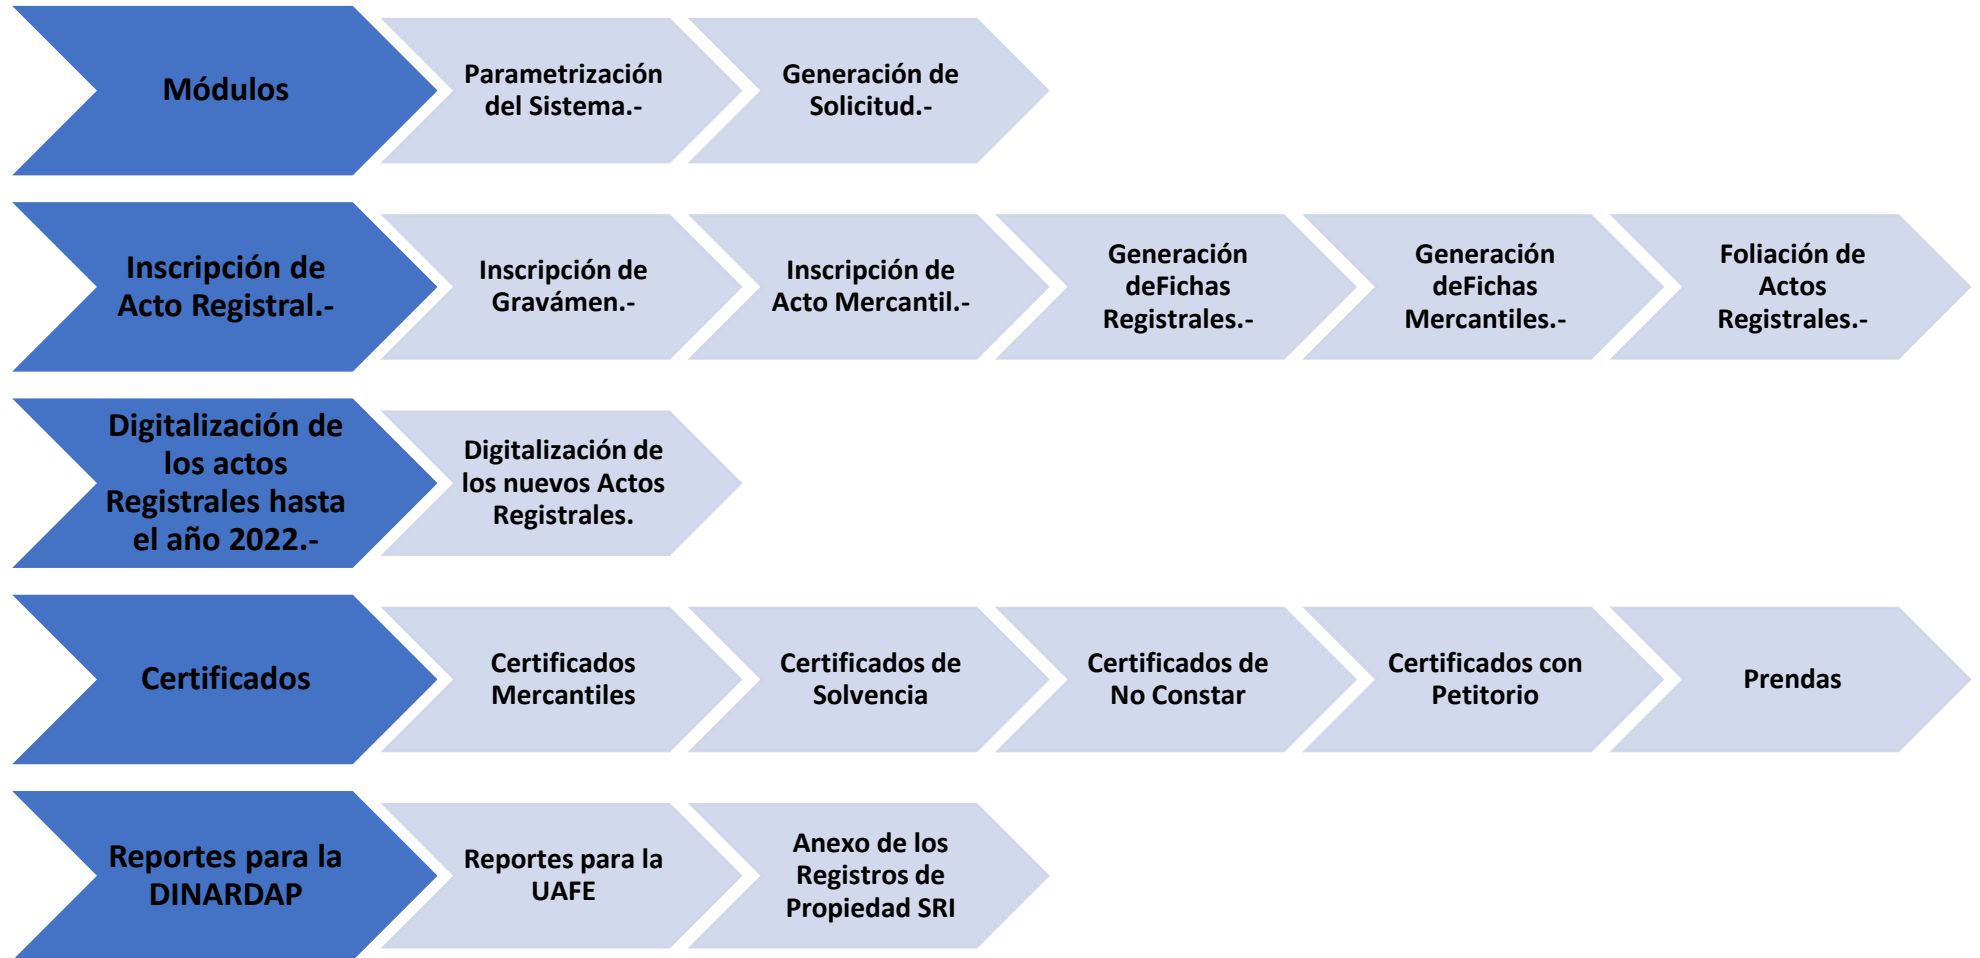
Módulos

Parametrización del Sistema.-

Generación de Solicitud.-

Inscripción de Acto Registral.-

Inscripción de Gravámen.-

Inscripción de Acto Mercantil.-

Generación deFichas Registrales.-

Generación deFichas Mercantiles.-

Foliación de Actos Registrales.-

Digitalización de los actos Registrales hasta el año 2022.-

Digitalización de los nuevos Actos Registrales.

Certificados

Certificados Mercantiles

Certificados de Solvencia

Certificados de No Constar

Certificados con Petitorio

Prendas

Reportes para la DINARDAP

Reportes para la UAFE

Anexo de los Registros de Propiedad SRI